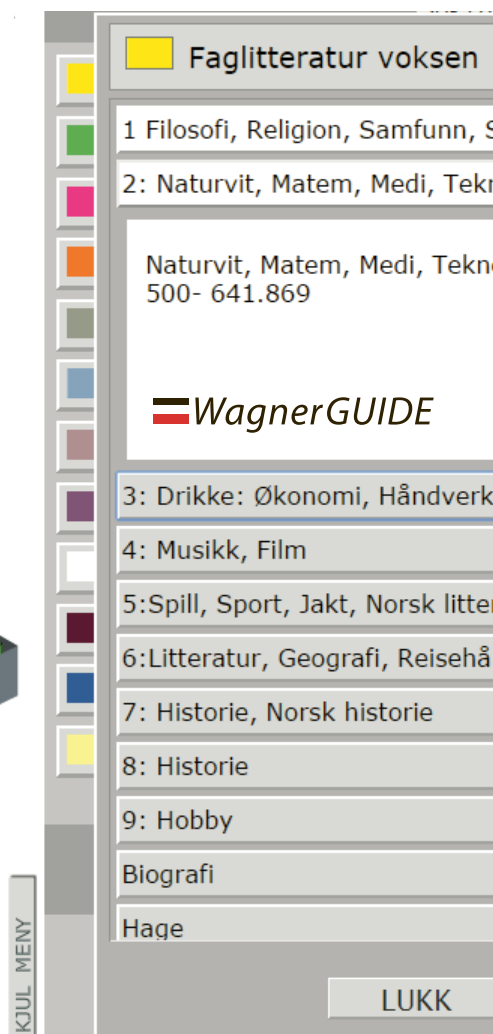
Faglitteratur voksen

1 Filosofi, Religion, Samfunn, S

2: Naturvit, Matem, Medi, Tekn

Naturvit, Matem, Medi, Tekn
500- 641.869

WagnerGUIDE

3: Drikke: Økonomi, Håndverk

4: Musikk, Film

5:Spill, Sport, Jakt, Norsk litter

6:Litteratur, Geografi, Reisehå

7: Historie, Norsk historie

8: Historie

9: Hobby

Biografi

Hage

LUKK

SKJUL MENY